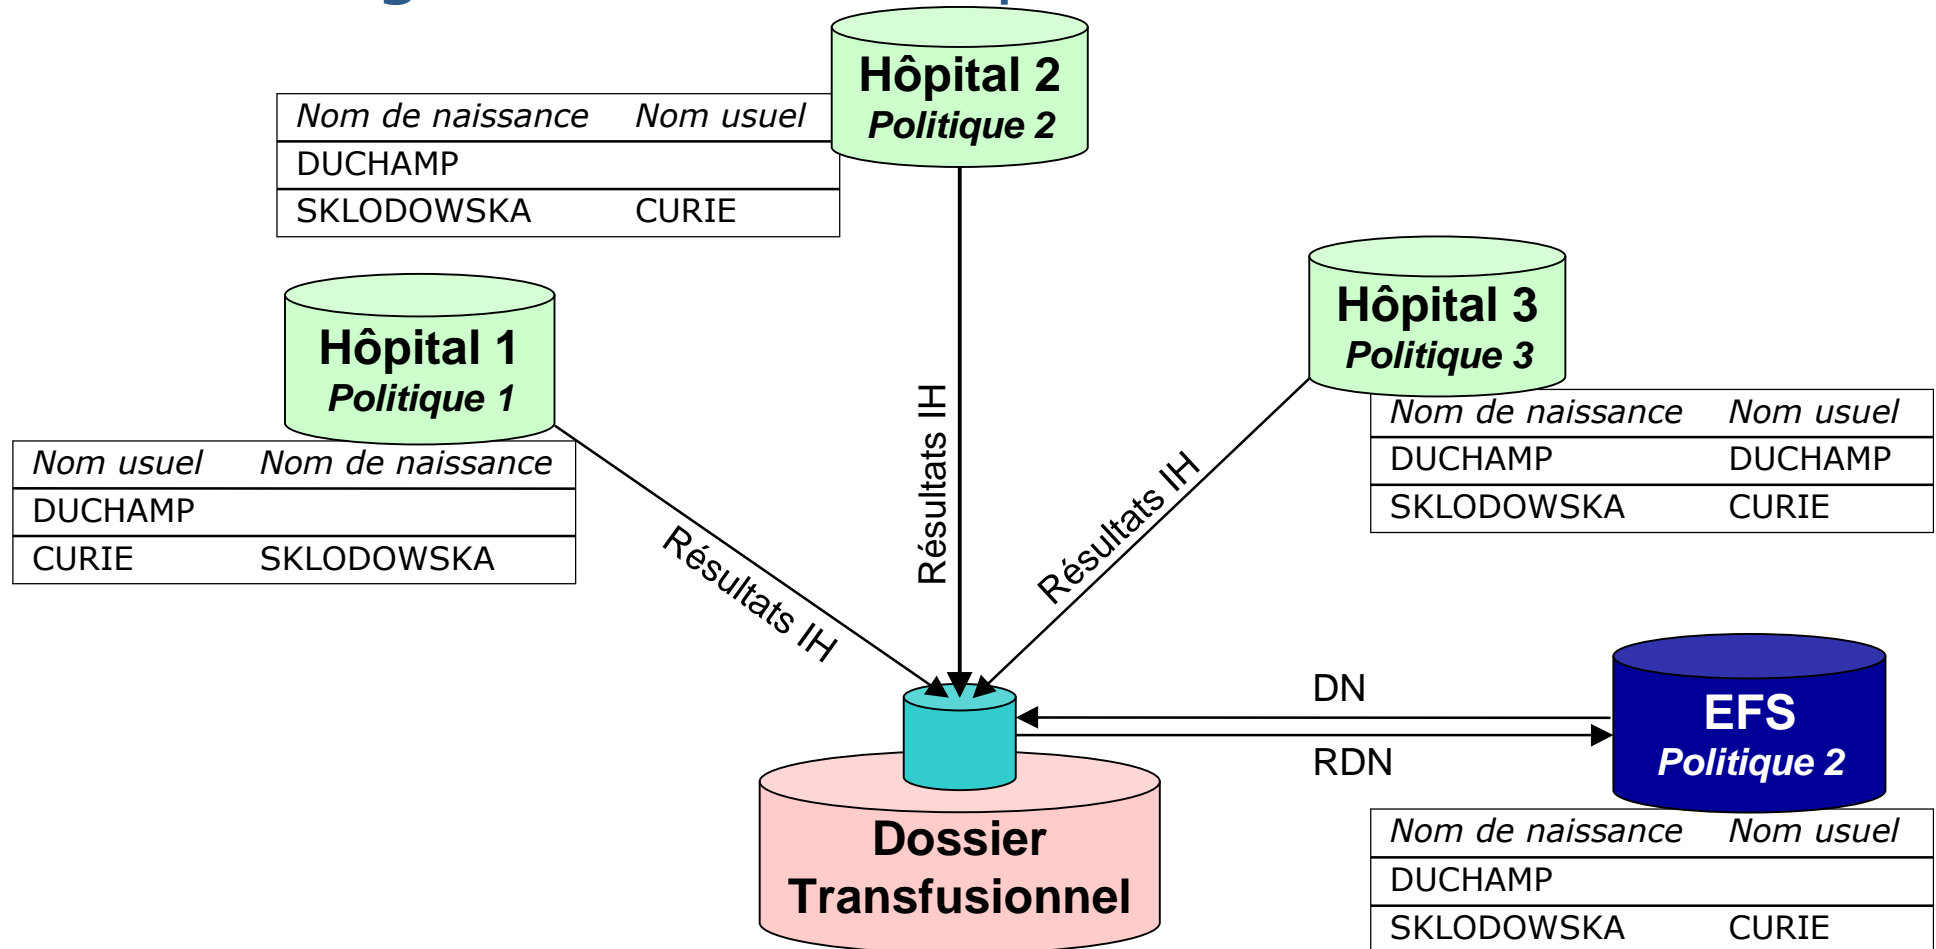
Hôpital 2
Politique 2

| Nom de naissance | Nom usuel |
|---|---|
| DUCHAMP | |
| SKLODOWSKA | CURIE |

Hôpital 1
Politique 1

| Nom usuel | Nom de naissance |
|---|---|
| DUCHAMP | |
| CURIE | SKLODOWSKA |

Hôpital 3
Politique 3

| Nom de naissance | Nom usuel |
|---|---|
| DUCHAMP | DUCHAMP |
| SKLODOWSKA | CURIE |

Résultats IH

Résultats IH

Résultats IH

DN

RDN

EFS
Politique 2

| Nom de naissance | Nom usuel |
|---|---|
| DUCHAMP | |
| SKLODOWSKA | CURIE |

Dossier Transfusionnel